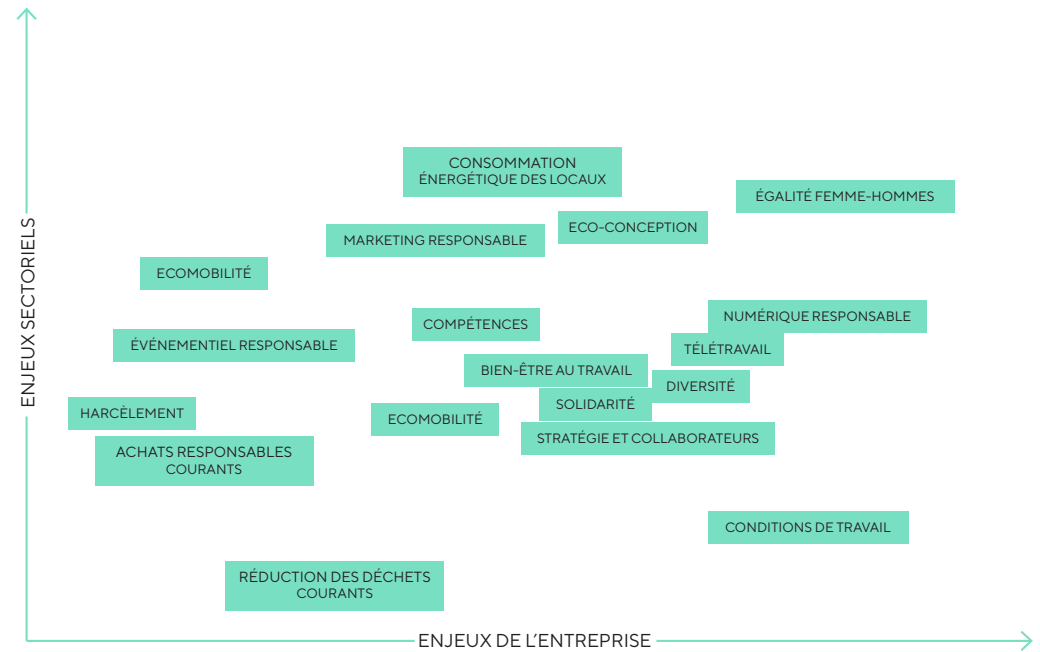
ENJEUX SECTORIELS

CONSOMMATION ÉNERGÉTIQUE DES LOCAUX

ÉGALITÉ FEMME-HOMMES

ECO-CONCEPTION

MARKETING RESPONSABLE

ECOMOBILITÉ

NUMÉRIQUE RESPONSABLE

COMPÉTENCES

ÉVÉNEMENTIEL RESPONSABLE

TÉLÉTRAVAIL

BIEN-ÊTRE AU TRAVAIL

DIVERSITÉ

SOLIDARITÉ

HARCÈLEMENT

ECOMOBILITÉ

STRATÉGIE ET COLLABORATEURS

ACHATS RESPONSABLES COURANTS

CONDITIONS DE TRAVAIL

RÉDUCTION DES DÉCHETS COURANTS

ENJEUX DE L'ENTREPRISE